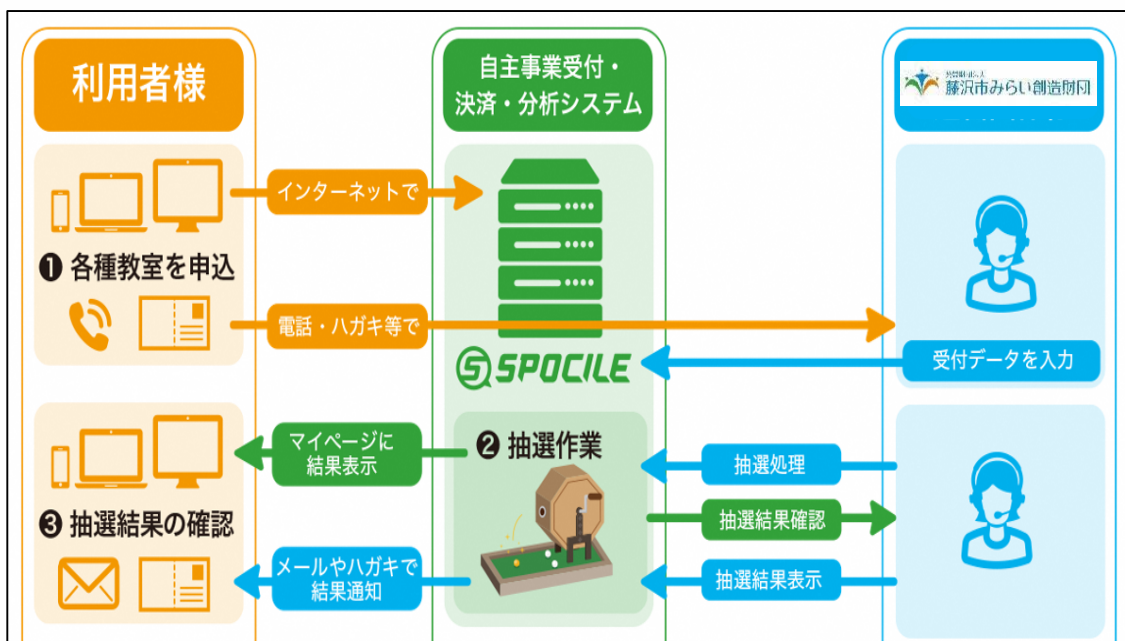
利用者様

自主事業受付・決済・分析システム

公益財団法人
藤沢市みらい創造財団

インターネットで

❶ 各種教室を申込

電話・ハガキ等で

SPOCILE

受付データを入力

マイページに結果表示

❷ 抽選作業

抽選処理

抽選結果確認

❸ 抽選結果の確認

メールやハガキで結果通知

抽選結果表示